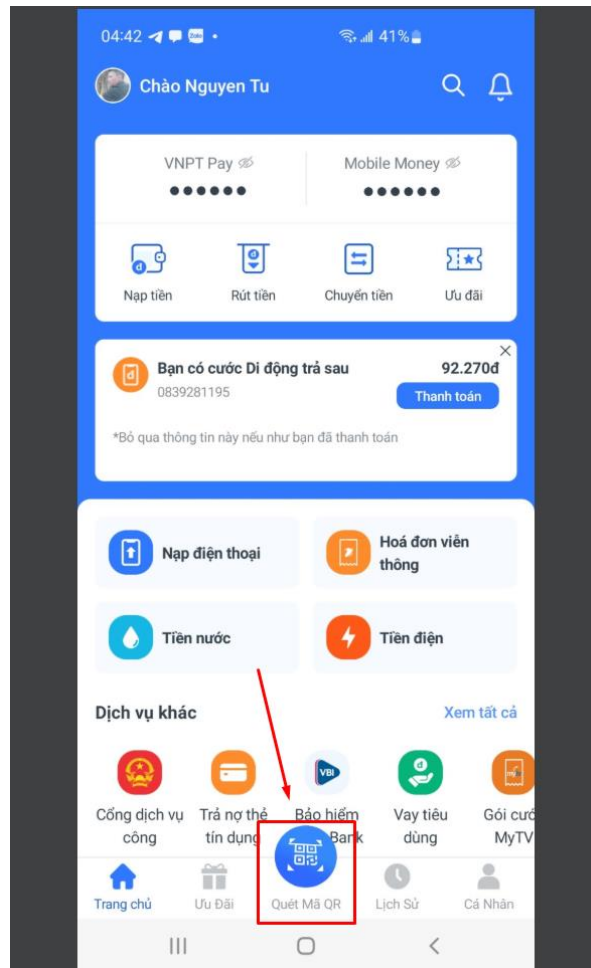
04:42 41%

Chào Nguyen Tu

VNPT Pay ●●●●●●

Mobile Money ●●●●●●

Nạp tiền
Rút tiền
Chuyển tiền
Ưu đãi

Bạn có cước Di động trả sau
0839281195
92.270đ
Thanh toán

*Bỏ qua thông tin này nếu như bạn đã thanh toán

Nạp điện thoại
Hoá đơn viễn thông
Tiền nước
Tiền điện

Dịch vụ khác
Xem tất cả

Cổng dịch vụ công
Trả nợ thẻ tín dụng
Bảo hiểm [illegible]Bank
Vay tiêu dùng
Gói cước MyTV

Trang chủ
Ưu Đãi
Quét Mã QR
Lịch Sử
Cá Nhân